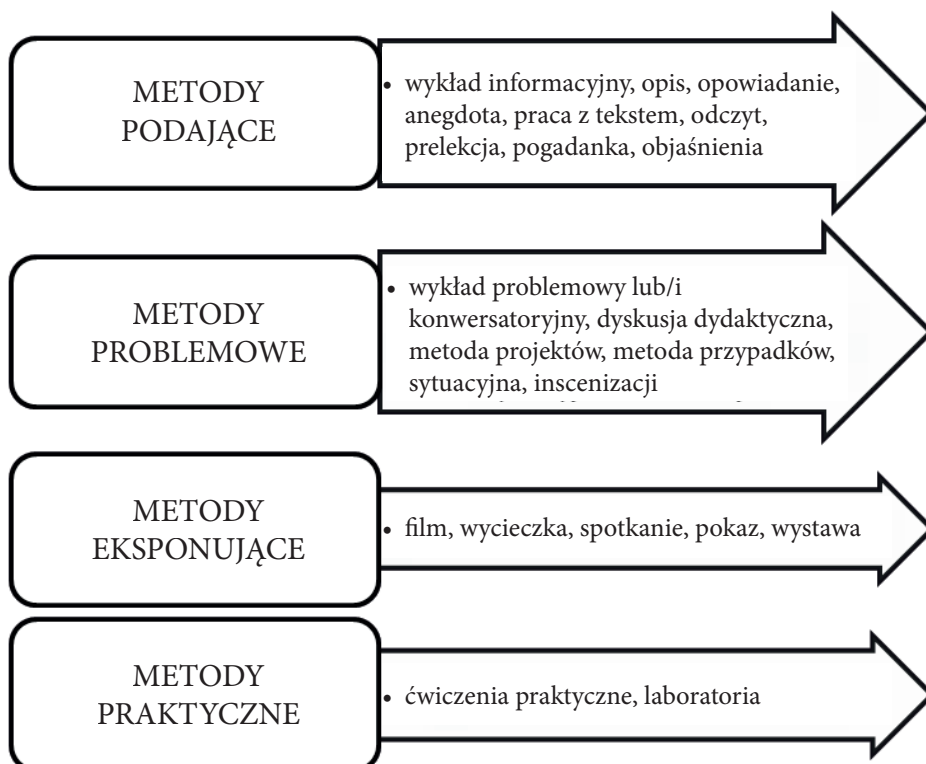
METODY PODAJĄCE

• wykład informacyjny, opis, opowiadanie, anegdota, praca z tekstem, odczyt, prelekcja, pogadanka, objaśnienia

METODY PROBLEMOWE

• wykład problemowy lub/i konwersatoryjny, dyskusja dydaktyczna, metoda projektów, metoda przypadków, sytuacyjna, inscenizacji

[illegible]

METODY EKSPONUJĄCE

• film, wycieczka, spotkanie, pokaz, wystawa

METODY PRAKTYCZNE

• ćwiczenia praktyczne, laboratoria